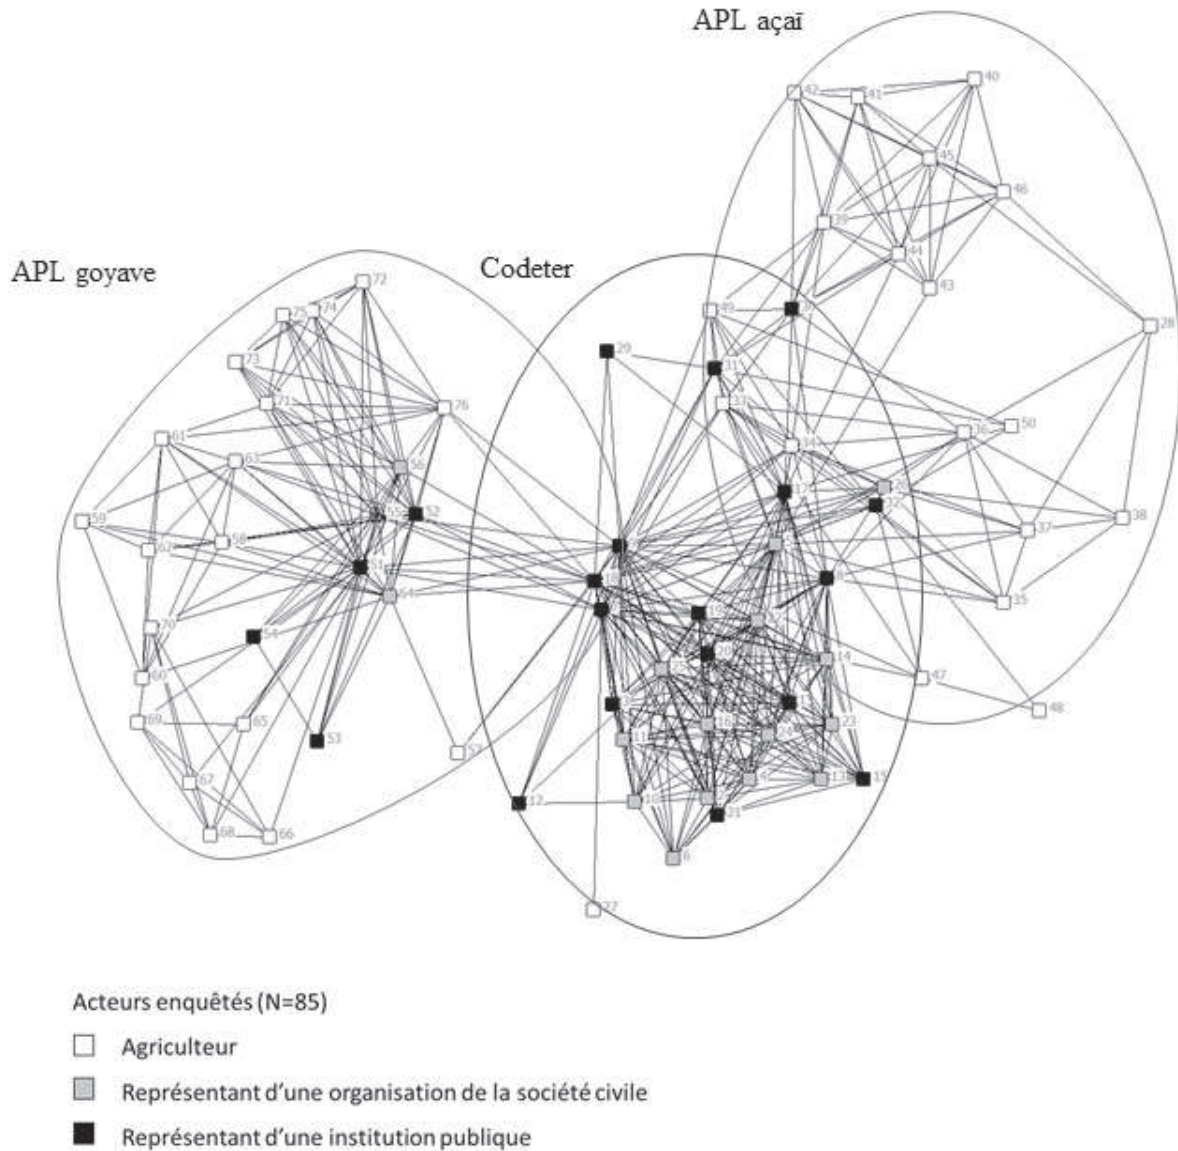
APL açaï

APL goyave

Codeter

42 41 40 45 46 39 44 43 49 2 28 29 30 33 36 50 34 17 26 27 37 38 72 74 75 73 71 76 61 63 52 55 32 59 62 58 51 54 70 56 60 69 65 53 57 35 47 48 12 16 6 31 13 14 23 67 68 66 77

Acteurs enquêtés (N=85)

Agriculteur

Représentant d'une organisation de la société civile

Représentant d'une institution publique